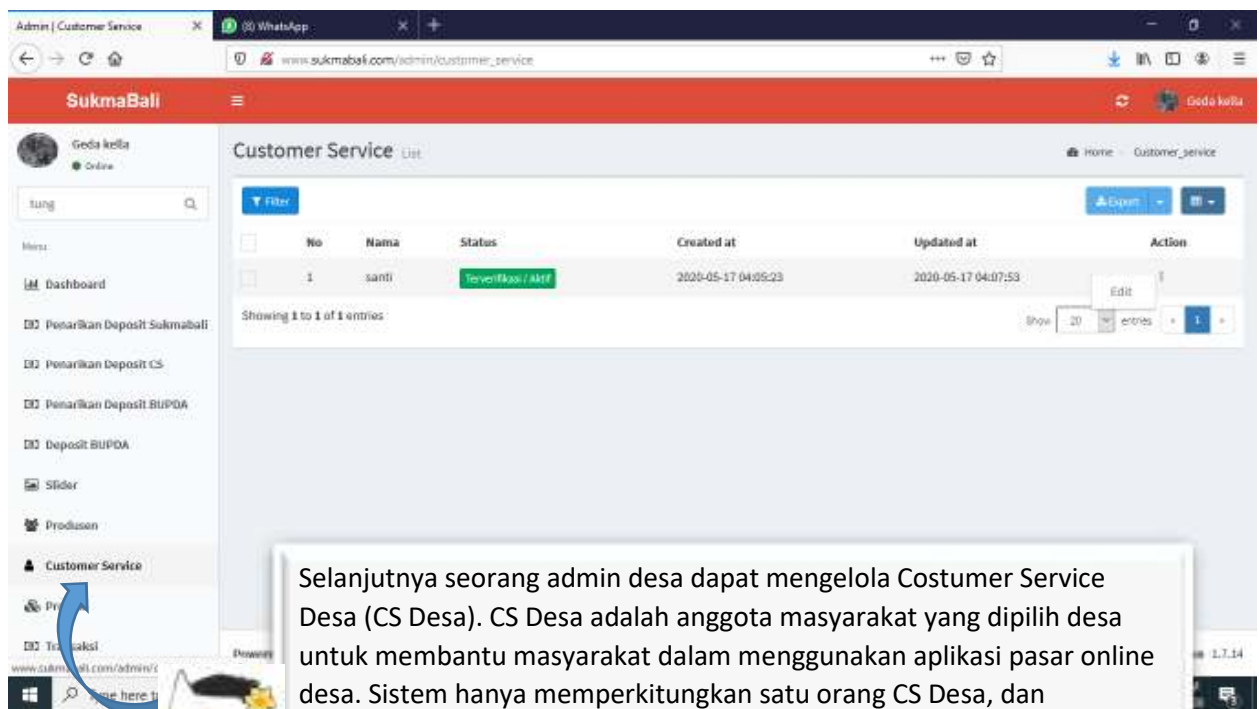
Admin | Customer Service
(8) WhatsApp
www.sukmabali.com/admin/customer_service

SukmaBali
Geda kella

Geda kella
Online

tung

Menu

Dashboard
Penarikan Deposit Sukmabali
Penarikan Deposit CS
Penarikan Deposit BUPDA
Deposit BUPDA
Slider
Produsen
Customer Service
Pr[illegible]
Transaksi

Customer Service List
Home > Customer_service

Filter
Export

| No | Nama | Status | Created at | Updated at | Action |
|---|---|---|---|---|---|
| 1 | santi | Terverifikasi / Aktif | 2020-05-17 04:05:23 | 2020-05-17 04:07:53 | Edit |

Showing 1 to 1 of 1 entries
Show 20 entries 1

Powered
1.7.14
www.sukma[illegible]li.com/admin/c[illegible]
Type here t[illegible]

Selanjutnya seorang admin desa dapat mengelola Costumer Service Desa (CS Desa). CS Desa adalah anggota masyarakat yang dipilih desa untuk membantu masyarakat dalam menggunakan aplikasi pasar online desa. Sistem hanya memperkitungkan satu orang CS Desa, dan